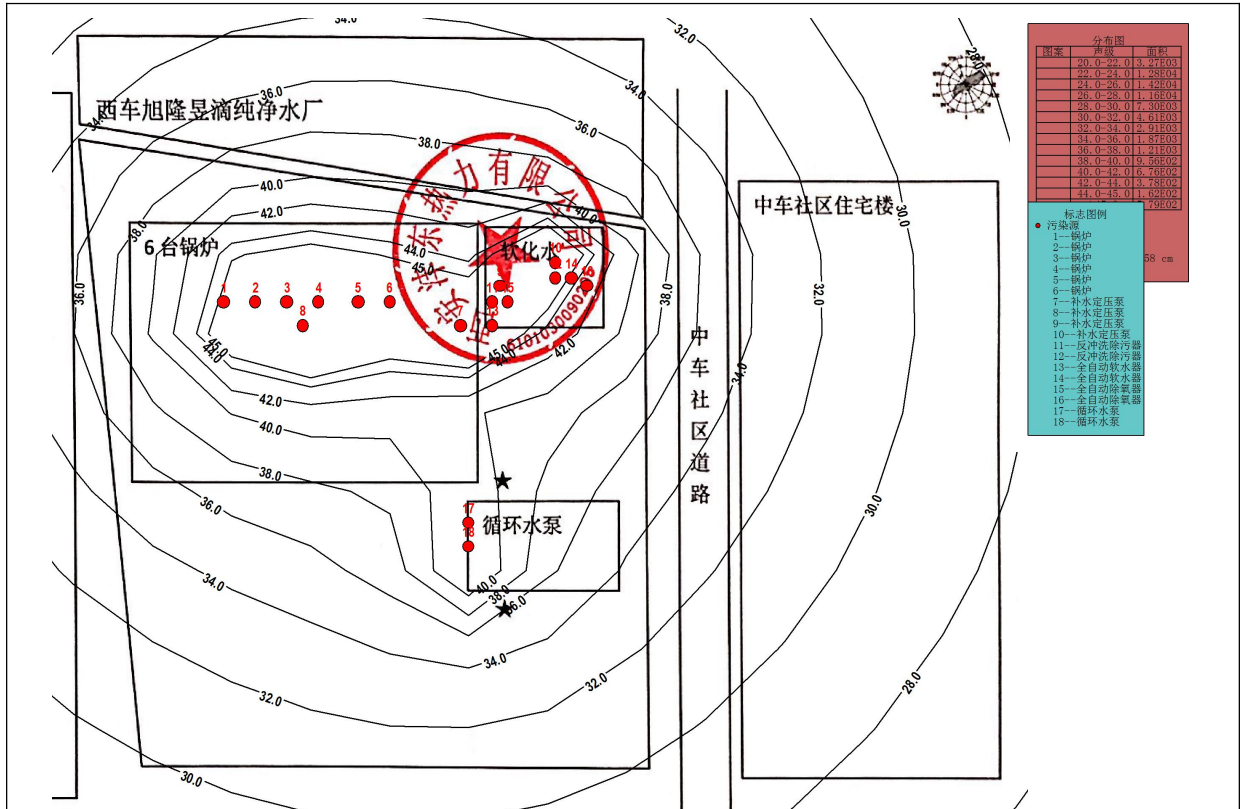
34.0
32.0
34.0
36.0
36.0
34.0
西车旭隆昱滴纯净水厂
38.0
40.0
42.0
40.0
6台锅炉
软化水
44.0
45.0
1
2
3
4
5
6
8
10
14
16
45.0
44.0
42.0
42.0
40.0
38.0
38.0
36.0
32.0
30.0
中车社区住宅楼
中车社区道路
34.0
30.0
循环水泵
17
18
40.0
38.0
36.0
36.0
34.0
34.0
32.0
32.0
30.0
28.0
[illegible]东热力有限公司
0101030090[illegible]

分布图
| 图案 | 声级 | 面积 |
|---|---|---|
| | 20.0-22.0 | 3.27E03 |
| | 22.0-24.0 | 1.28E04 |
| | 24.0-26.0 | 1.42E04 |
| | 26.0-28.0 | 1.16E04 |
| | 28.0-30.0 | 7.30E03 |
| | 30.0-32.0 | 4.61E03 |
| | 32.0-34.0 | 2.91E03 |
| | 34.0-36.0 | 1.87E03 |
| | 36.0-38.0 | 1.21E03 |
| | 38.0-40.0 | 9.56E02 |
| | 40.0-42.0 | 6.76E02 |
| | 42.0-44.0 | 3.78E02 |
| | 44.0-45.0 | 1.62E02 |
| | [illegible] | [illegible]79E02 |

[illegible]58 cm

标志图例
污染源
1--锅炉
2--锅炉
3--锅炉
4--锅炉
5--锅炉
6--锅炉
7--补水定压泵
8--补水定压泵
9--补水定压泵
10--补水定压泵
11--反冲洗除污器
12--反冲洗除污器
13--全自动软水器
14--全自动软水器
15--全自动除氧器
16--全自动除氧器
17--循环水泵
18--循环水泵